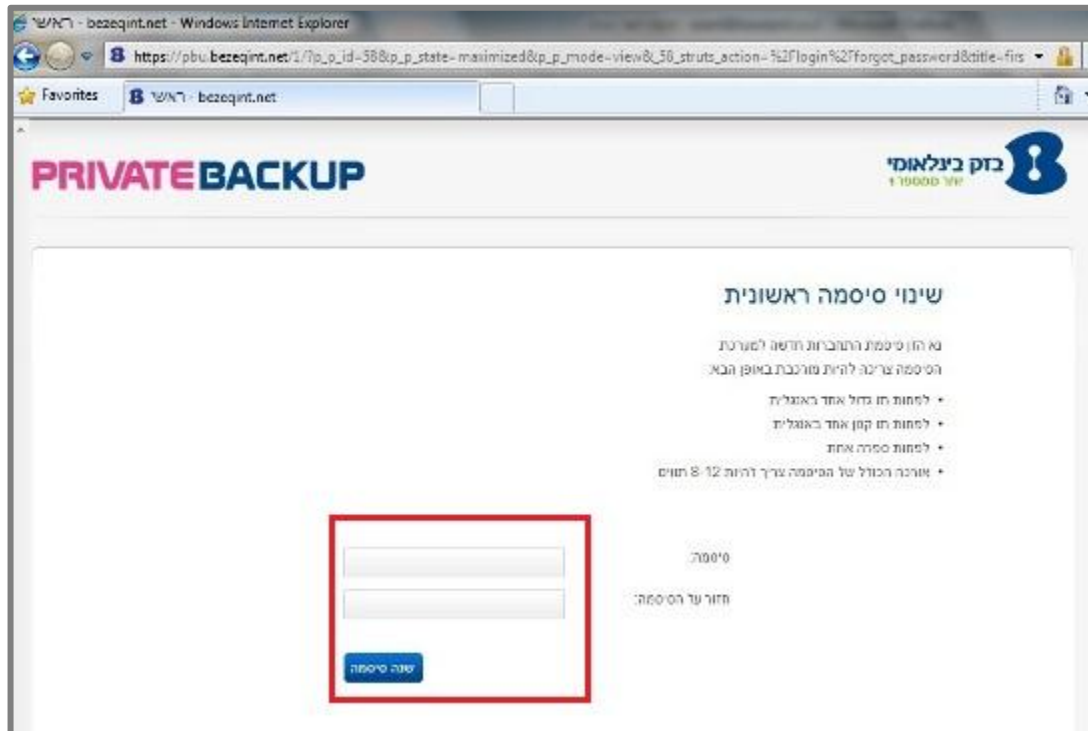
ראשי - bezeqint.net - Windows Internet Explorer

https://pbu.bezeqint.net/1/?p_p_id=58&p_p_state=maximized&p_p_mode=view&_58_struts_action=%2Flogin%2Fforgot_password&title=firs

Favorites

ראשי - bezeqint.net

PRIVATEBACKUP

בזק בינלאומי
יותר מספר 1

שינוי סיסמה ראשונית

נא הזן סיסמת התחברות חדשה למערכת
הסיסמה צריכה להיות מורכבת באופן הבא:

• לפחות תו גדול אחד באנגלית
• לפחות תו קטן אחד באנגלית
• לפחות ספרה אחת
• אורכה הכולל של הסיסמה צריך להיות 8-12 תווים

סיסמה:

חזור על הסיסמה:

שנה סיסמה